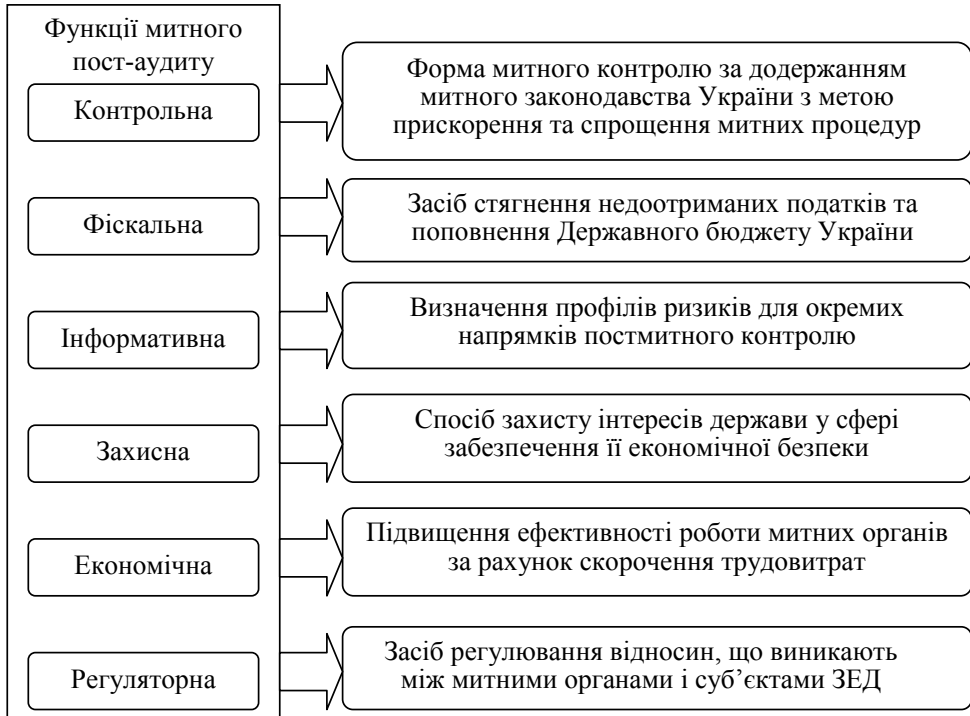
Функції митного пост-аудиту

Контрольна

Форма митного контролю за додержанням митного законодавства України з метою прискорення та спрощення митних процедур

Фіскальна

Засіб стягнення недоотриманих податків та поповнення Державного бюджету України

Інформативна

Визначення профілів ризиків для окремих напрямків постмитного контролю

Захисна

Спосіб захисту інтересів держави у сфері забезпечення її економічної безпеки

Економічна

Підвищення ефективності роботи митних органів за рахунок скорочення трудовитрат

Регуляторна

Засіб регулювання відносин, що виникають між митними органами і суб'єктами ЗЕД